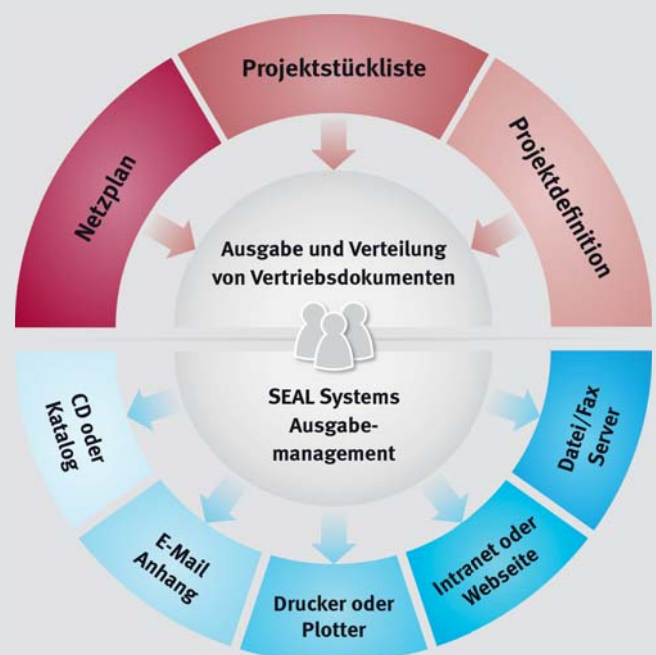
Projektstückliste

Netzplan

Projektdefinition

Ausgabe und Verteilung von Vertriebsdokumenten

SEAL Systems Ausgabemanagement

CD oder Katalog

Datei/Fax Server

E-Mail Anhang

Drucker oder Plotter

Intranet oder Webseite